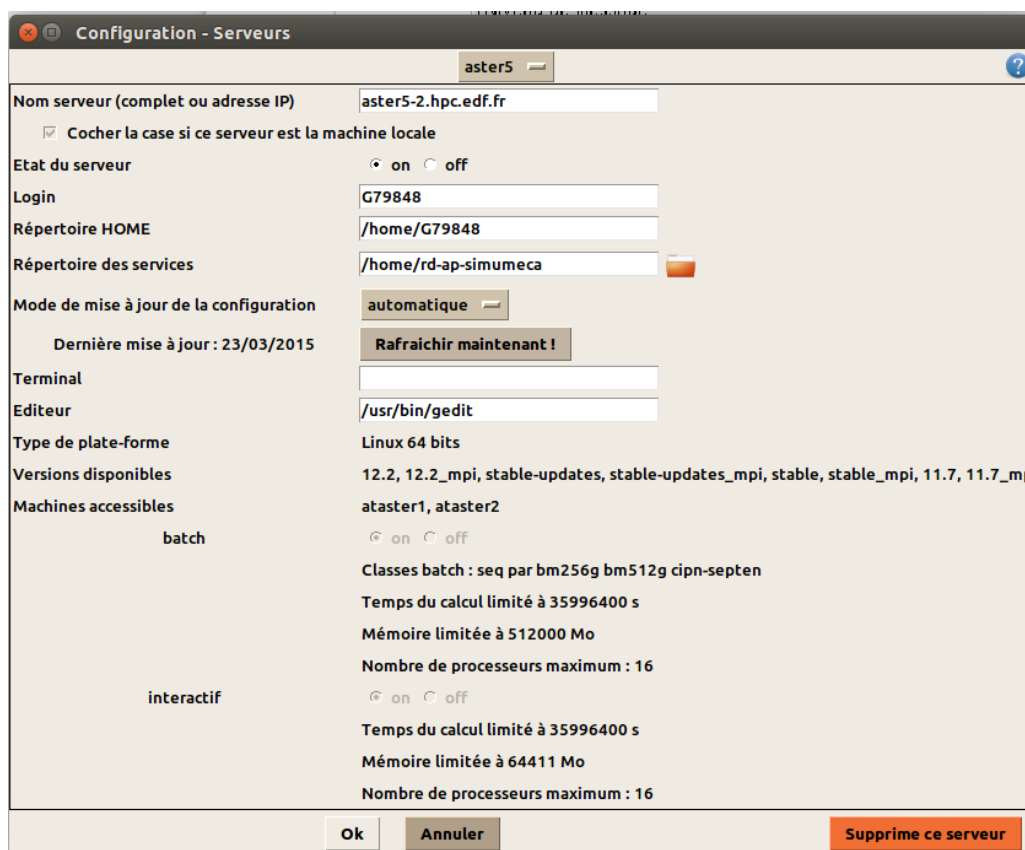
Configuration - Serveurs

aster5

?

Nom serveur (complet ou adresse IP) aster5-2.hpc.edf.fr

Cocher la case si ce serveur est la machine locale

Etat du serveur on off

Login G79848

Répertoire HOME /home/G79848

Répertoire des services /home/rd-ap-simumeca

Mode de mise à jour de la configuration automatique

Dernière mise à jour : 23/03/2015 Rafraichir maintenant !

Terminal

Editeur /usr/bin/gedit

Type de plate-forme Linux 64 bits

Versions disponibles 12.2, 12.2_mpi, stable-updates, stable-updates_mpi, stable, stable_mpi, 11.7, 11.7_m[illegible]

Machines accessibles atasterl, ataster2

batch on off

Classes batch : seq par bm256g bm512g cipn-septen

Temps du calcul limité à 35996400 s

Mémoire limitée à 512000 Mo

Nombre de processeurs maximum : 16

interactif on off

Temps du calcul limité à 35996400 s

Mémoire limitée à 64411 Mo

Nombre de processeurs maximum : 16

Ok Annuler Supprime ce serveur